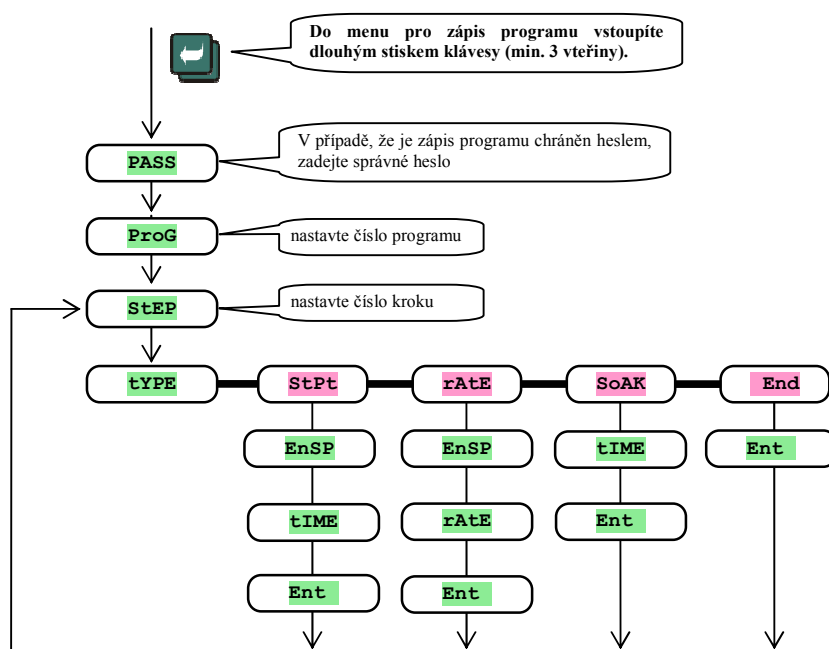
Do menu pro zápis programu vstoupíte dlouhým stiskem klávesy (min. 3 vteřiny).

PASS

V případě, že je zápis programu chráněn heslem, zadejte správné heslo

ProG

nastavte číslo programu

StEP

nastavte číslo kroku

tYPE

StPt

rAtE

SoAK

End

EnSP

EnSP

tIME

Ent

tIME

rAtE

Ent

Ent

Ent